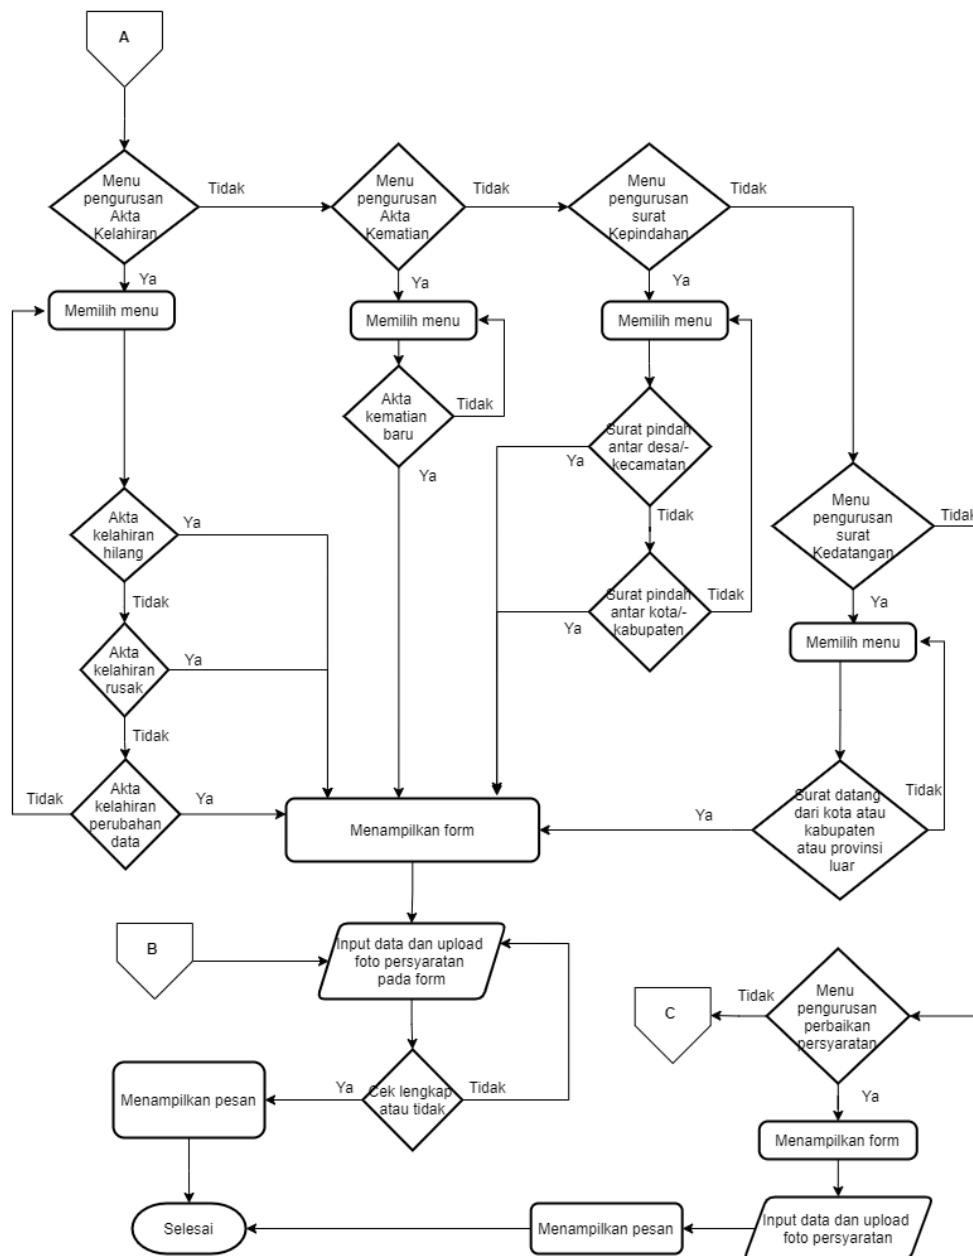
A

Menu pengurusan Akta Kelahiran

Tidak

Menu pengurusan Akta Kematian

Tidak

Menu pengurusan surat Kepindahan

Tidak

Ya

Memilih menu

Ya

Memilih menu

Ya

Memilih menu

Akta kematian baru

Tidak

Ya

Surat pindah antar desa/-kecamatan

Ya

Tidak

Menu pengurusan surat Kedatangan

Tidak

Akta kelahiran hilang

Ya

Tidak

Surat pindah antar kota/-kabupaten

Tidak

Ya

Ya

Memilih menu

Akta kelahiran rusak

Ya

Tidak

Tidak

Akta kelahiran perubahan data

Ya

Menampilkan form

Ya

Surat datang dari kota atau kabupaten atau provinsi luar

Tidak

B

Input data dan upload foto persyaratan pada form

Tidak

C

Menu pengurusan perbaikan persyaratan

Ya

Menampilkan pesan

Ya

Cek lengkap atau tidak

Tidak

Menampilkan form

Selesai

Menampilkan pesan

Input data dan upload foto persyaratan